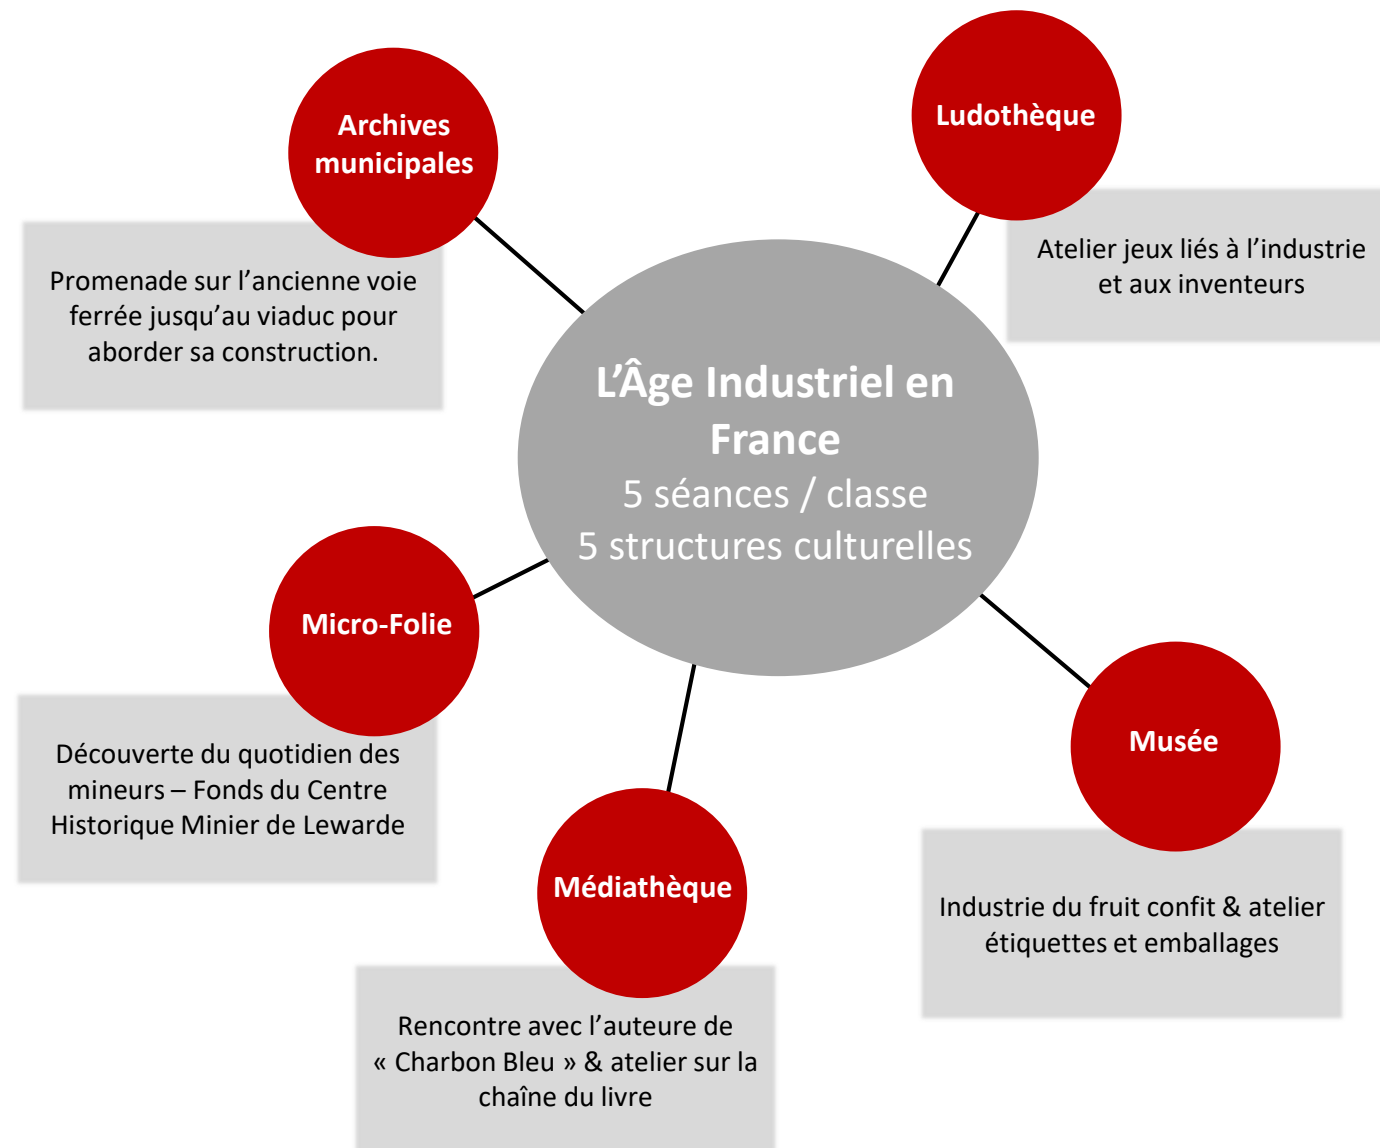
Archives municipales

Promenade sur l’ancienne voie ferrée jusqu’au viaduc pour aborder sa construction.

Ludothèque

Atelier jeux liés à l’industrie et aux inventeurs

L’Âge Industriel en France
5 séances / classe
5 structures culturelles

Micro-Folie

Découverte du quotidien des mineurs – Fonds du Centre Historique Minier de Lewarde

Musée

Industrie du fruit confit & atelier étiquettes et emballages

Médiathèque

Rencontre avec l’auteure de « Charbon Bleu » & atelier sur la chaîne du livre